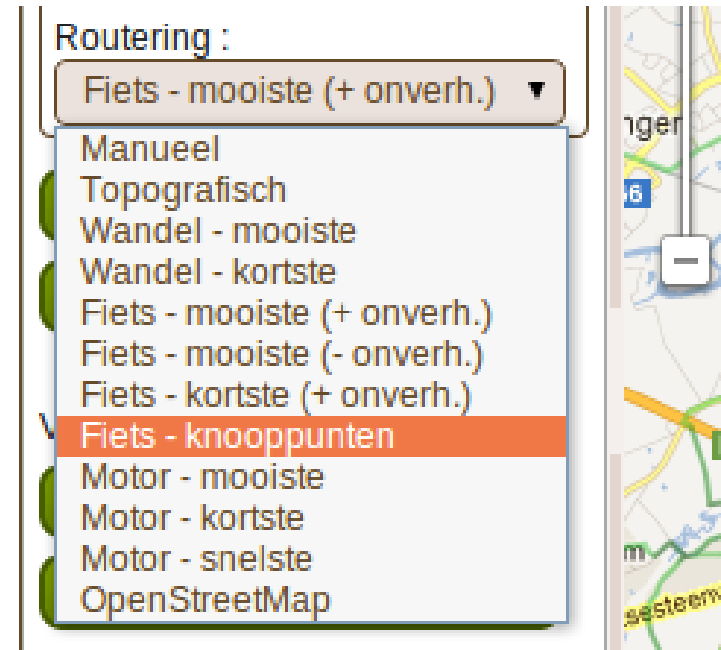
Routering :

Fiets - mooiste (+ onverh.) ▼

Manueel
Topografisch
Wandel - mooiste
Wandel - kortste
Fiets - mooiste (+ onverh.)
Fiets - mooiste (- onverh.)
Fiets - kortste (+ onverh.)
Fiets - knooppunten
Motor - mooiste
Motor - kortste
Motor - snelste
OpenStreetMap

nger
6
–
m
esteen